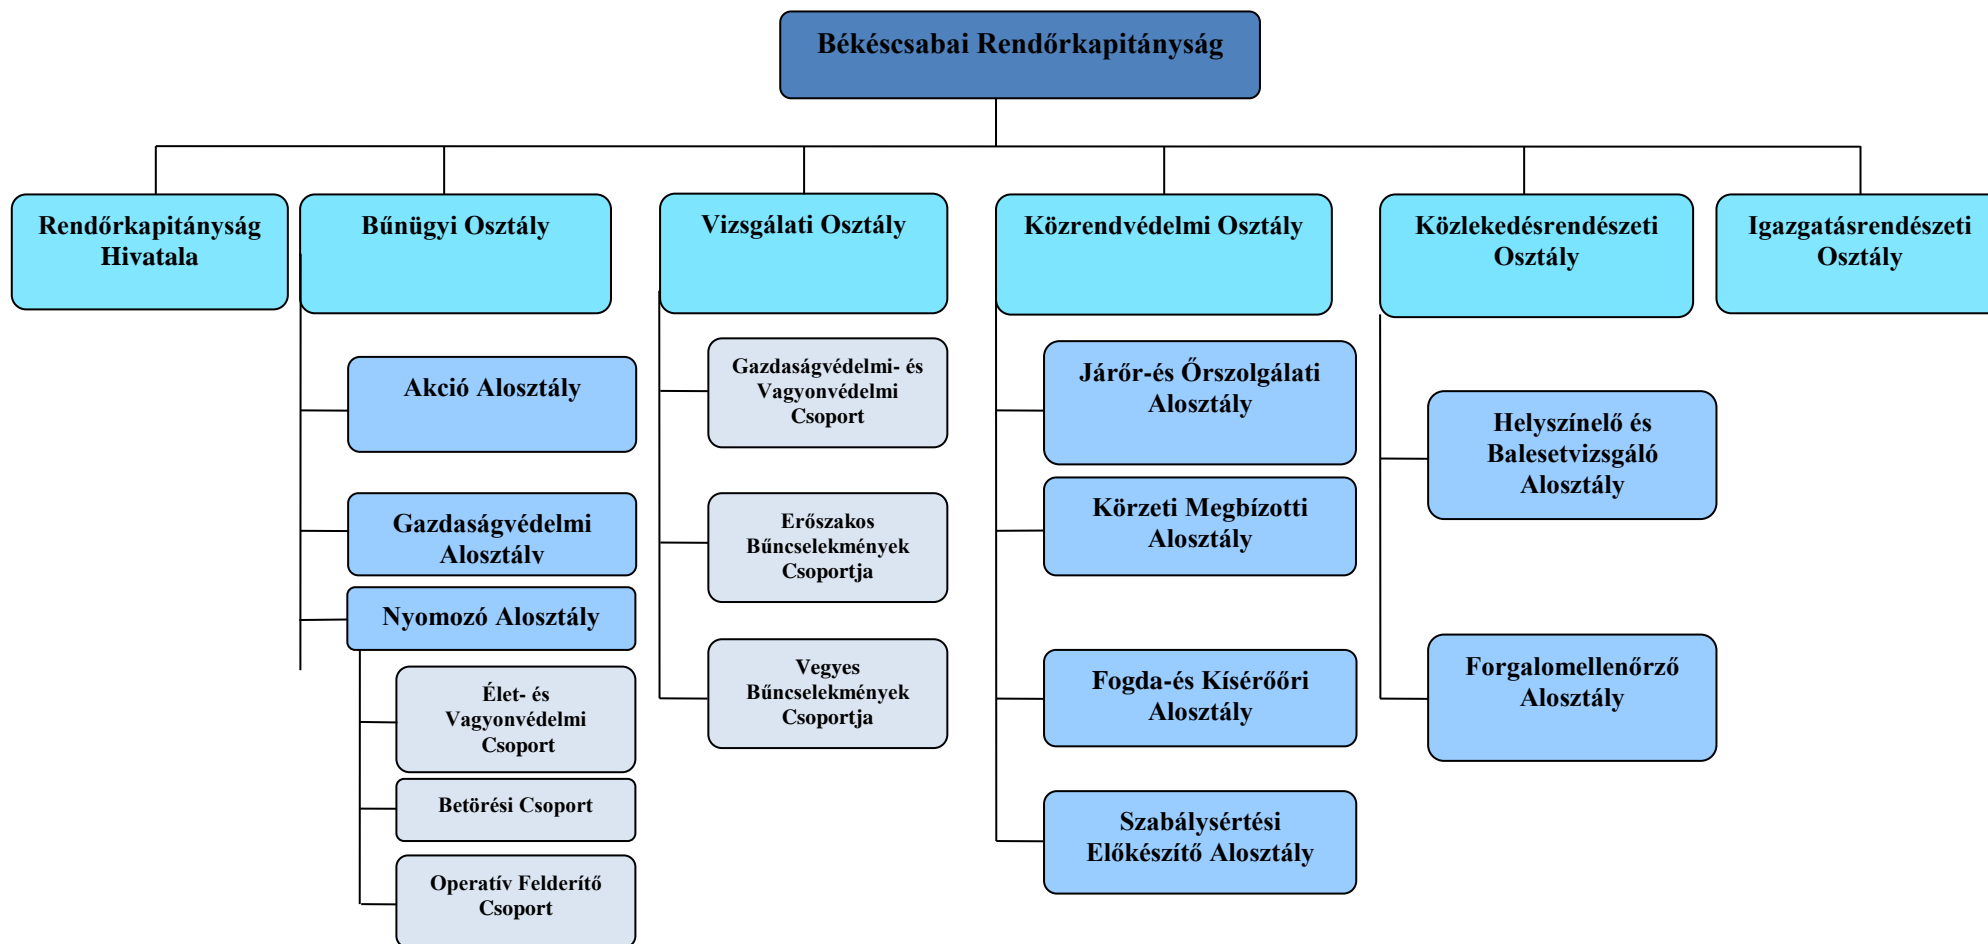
Békéscsabai Rendőrkapitányság

Rendőrkapitányság Hivatala

Bűnügyi Osztály

Akció Alosztály

Gazdaságvédelmi Alosztály

Nyomozó Alosztály

Élet- és Vagyonvédelmi Csoport

Betörési Csoport

Operatív Felderítő Csoport

Vizsgálati Osztály

Gazdaságvédelmi- és Vagyonvédelmi Csoport

Erőszakos Bűncselekmények Csoportja

Vegyes Bűncselekmények Csoportja

Közrendvédelmi Osztály

Járőr-és Őrszolgálati Alosztály

Körzeti Megbízotti Alosztály

Fogda-és Kísérőőri Alosztály

Szabálysértési Előkészítő Alosztály

Közlekedésrendészeti Osztály

Helyszínelő és Balesetvizsgáló Alosztály

Forgalomellenőrző Alosztály

Igazgatásrendészeti Osztály